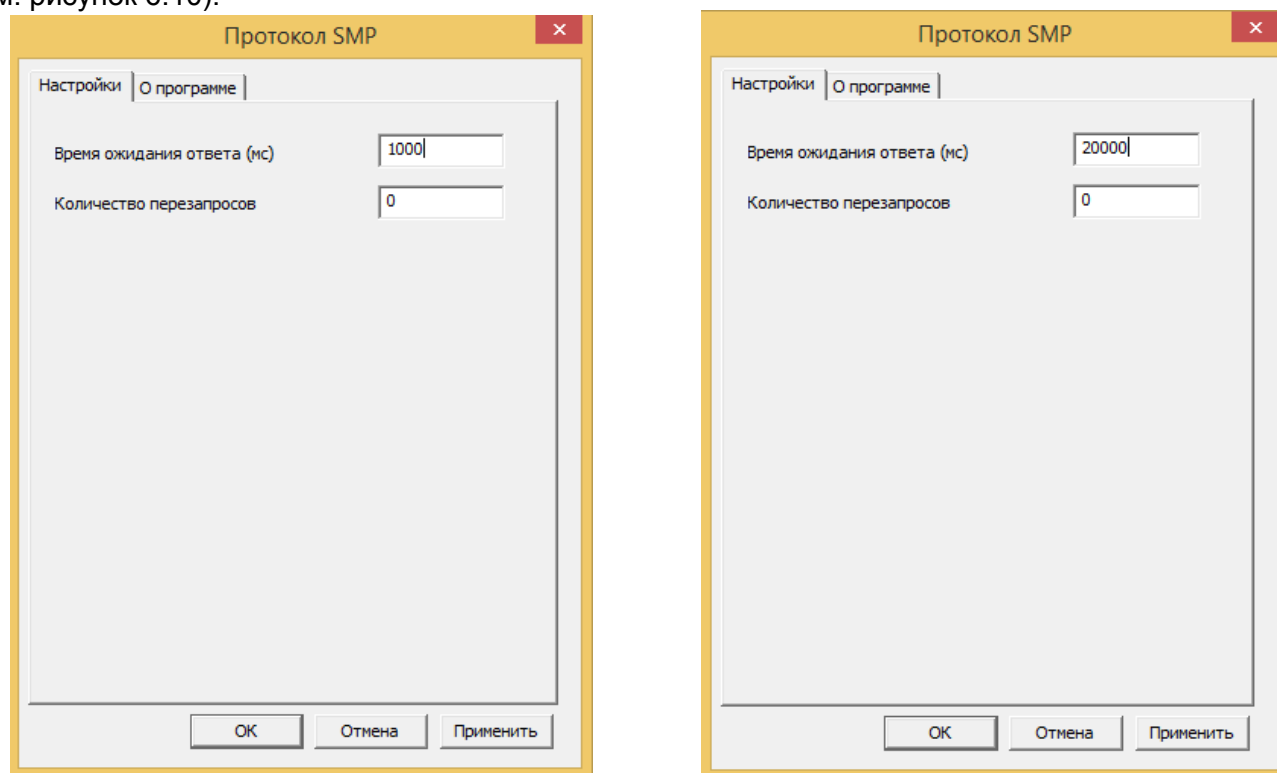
м. рисунок 6.16).

Протокол SMP

Настройки | О программе

Время ожидания ответа (мс) 1000

Количество перезапросов 0

OK | Отмена | Применить

Протокол SMP

Настройки | О программе

Время ожидания ответа (мс) 20000

Количество перезапросов 0

OK | Отмена | Применить